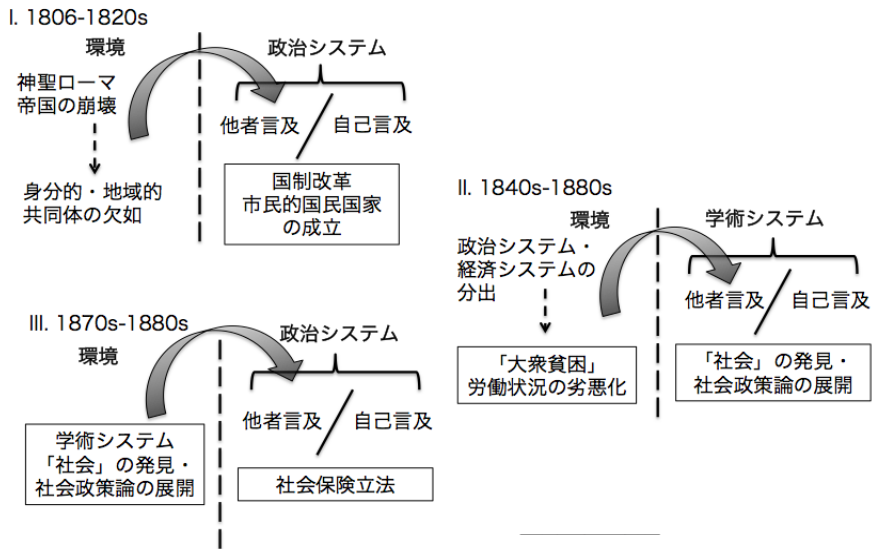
I. 1806-1820s

環境

神聖ローマ帝国の崩壊

身分的・地域的共同体の欠如

政治システム

他者言及 / 自己言及

国制改革
市民的国民国家
の成立

II. 1840s-1880s

環境

政治システム・
経済システムの
分出

「大衆貧困」
労働状況の劣悪化

学術システム

他者言及 / 自己言及

「社会」の発見・
社会政策論の展開

III. 1870s-1880s

環境

学術システム
「社会」の発見・
社会政策論の展開

政治システム

他者言及 / 自己言及

社会保険立法